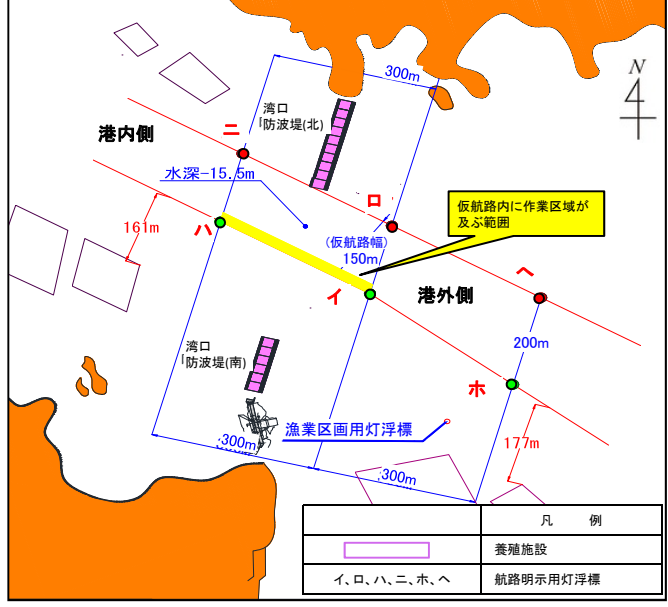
N

300m

湾口
「防波堤(北)

港内側

ニ

ロ

水深-15.5m

仮航路内に作業区域が及ぶ範囲

161m

ハ

(仮航路幅)
150m

イ

港外側

ヘ

200m

湾口
「防波堤(南)

ホ

漁業区画用灯浮標

300m

177m

300m

| | 凡　例 |
|---|---|
| | 養殖施設 |
| イ、ロ、ハ、ニ、ホ、ヘ | 航路明示用灯浮標 |